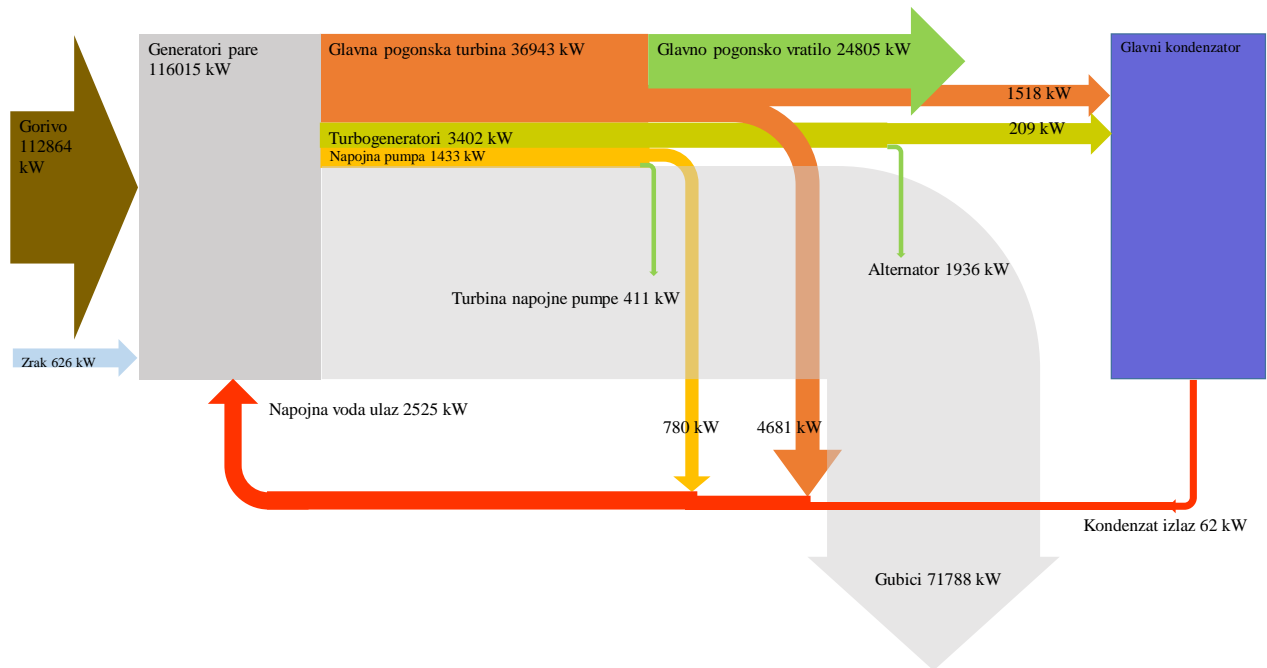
Gorivo
112864
kW

Zrak 626 kW

Generatori pare
116015 kW

Glavna pogonska turbina 36943 kW

Glavno pogonsko vratilo 24805 kW

Glavni kondenzator

1518 kW

Turbogeneratori 3402 kW

209 kW

Napojna pumpa 1433 kW

Alternator 1936 kW

Turbina napojne pumpe 411 kW

Napojna voda ulaz 2525 kW

780 kW

4681 kW

Kondenzat izlaz 62 kW

Gubici 71788 kW